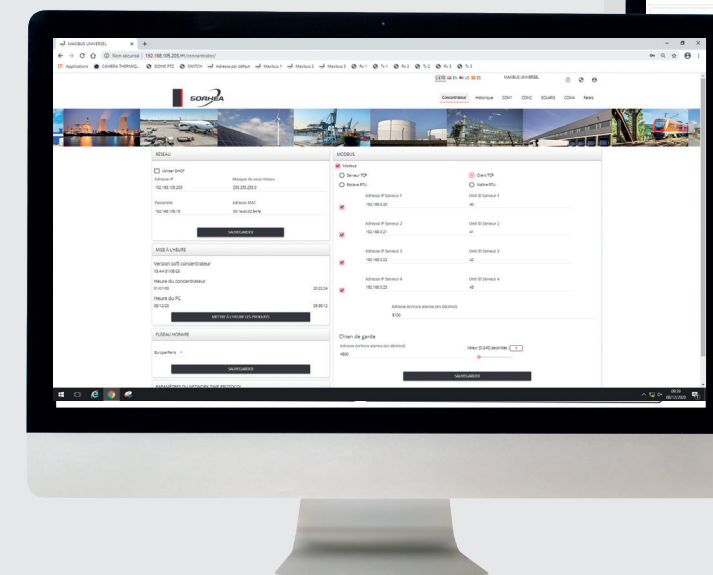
MAXIBUS UNIVERSEL
Non sécurisé | 192.168.105.205/#/concentrateur/
Applications CAMERA THERMIQ... DOME PTZ SWITCH Adresse par défaut Maxibus 1 Maxibus 2 Maxibus 3 Rx 1 Tx 1 Rx 2 Tx 2 Rx 3 Tx 3
MAXIBUS UNIVERSEL
SORHEA
Concentrateur Historique COM1 COM2 SOLARIS COM4 Relais

RESEAU
Utiliser DHCP
Adresse IP
192.168.105.205
Masque de sous-réseau
255.255.255.0
Passerelle
192.168.105.10
Adresse MAC
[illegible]
SAUVEGARDER

MISE A L'HEURE
Version soft concentrateur
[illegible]
Heure du concentrateur
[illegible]
Heure du PC
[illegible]
METTRE À L'HEURE LES PRODUITS

FUSEAU HORAIRE
Europe/Paris
SAUVEGARDER

PARAMETRES DU NETWORK TIME PROTOCOL

MODBUS
Modbus
Serveur TCP
Client TCP
Esclave RTU
Maître RTU
Adresse IP Serveur 1
192.168.0.20
Unit ID Serveur 1
40
Adresse IP Serveur 2
192.168.0.21
Unit ID Serveur 2
41
Adresse IP Serveur 3
192.168.0.22
Unit ID Serveur 3
42
Adresse IP Serveur 4
192.168.0.23
Unit ID Serveur 4
43
Adresse écriture alarme (en décimal)
5100

Chien de garde
Adresse écriture alarme (en décimal)
4800
Valeur (0-245) secondes
SAUVEGARDER